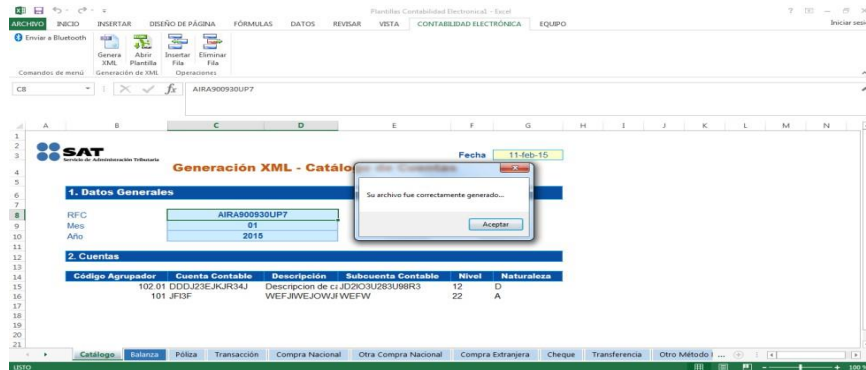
Plantillas Contabilidad Electronica1 - Excel

ARCHIVO INICIO INSERTAR DISEÑO DE PÁGINA FÓRMULAS DATOS REVISAR VISTA CONTABILIDAD ELECTRÓNICA EQUIPO

Iniciar sesi

Enviar a Bluetooth

Comandos de menú

Genera XML Abrir Plantilla

Generación de XML

Insertar Fila Eliminar Fila

Operaciones

C8 $f_x$ AIRA900930UP7

SAT Servicio de Administración Tributaria

Generación XML - Catálo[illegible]

Fecha 11-feb-15

1. Datos Generales

RFC AIRA900930UP7
Mes 01
Año 2015

Su archivo fue correctamente generado...

Aceptar

2. Cuentas

| Código Agrupador | Cuenta Contable | Descripción | Subcuenta Contable | Nivel | Naturaleza |
|---|---|---|---|---|---|
| 102.01 | DDDJ23EJKJR34J | Descripcion de cu | JD2IO3U283U98R3 | 12 | D |
| 101 | JFI3F | WEFJIWEJOWJI | WEFW | 22 | A |

Catálogo Balanza Póliza Transacción Compra Nacional Otra Compra Nacional Compra Extranjera Cheque Transferencia Otro Método ...

LISTO